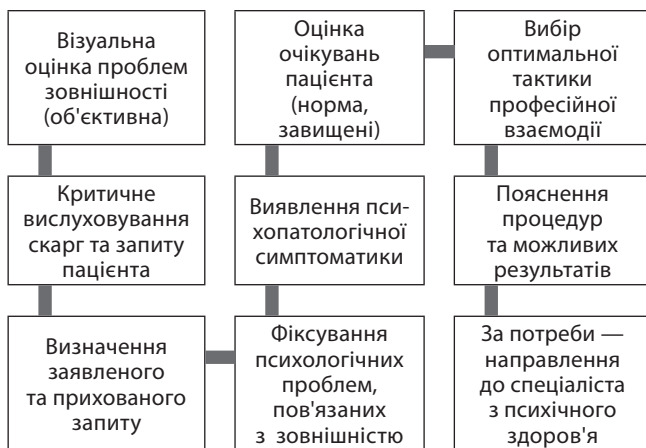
Візуальна оцінка проблем зовнішності (об'єктивна)

Критичне вислуховування скарг та запиту пацієнта

Визначення заявленого та прихованого запиту

Оцінка очікувань пацієнта (норма, завищені)

Виявлення психопатологічної симптоматики

Фіксування психологічних проблем, пов'язаних з зовнішністю

Вибір оптимальної тактики професійної взаємодії

Пояснення процедур та можливих результатів

За потреби — направлення до спеціаліста з психічного здоров'я